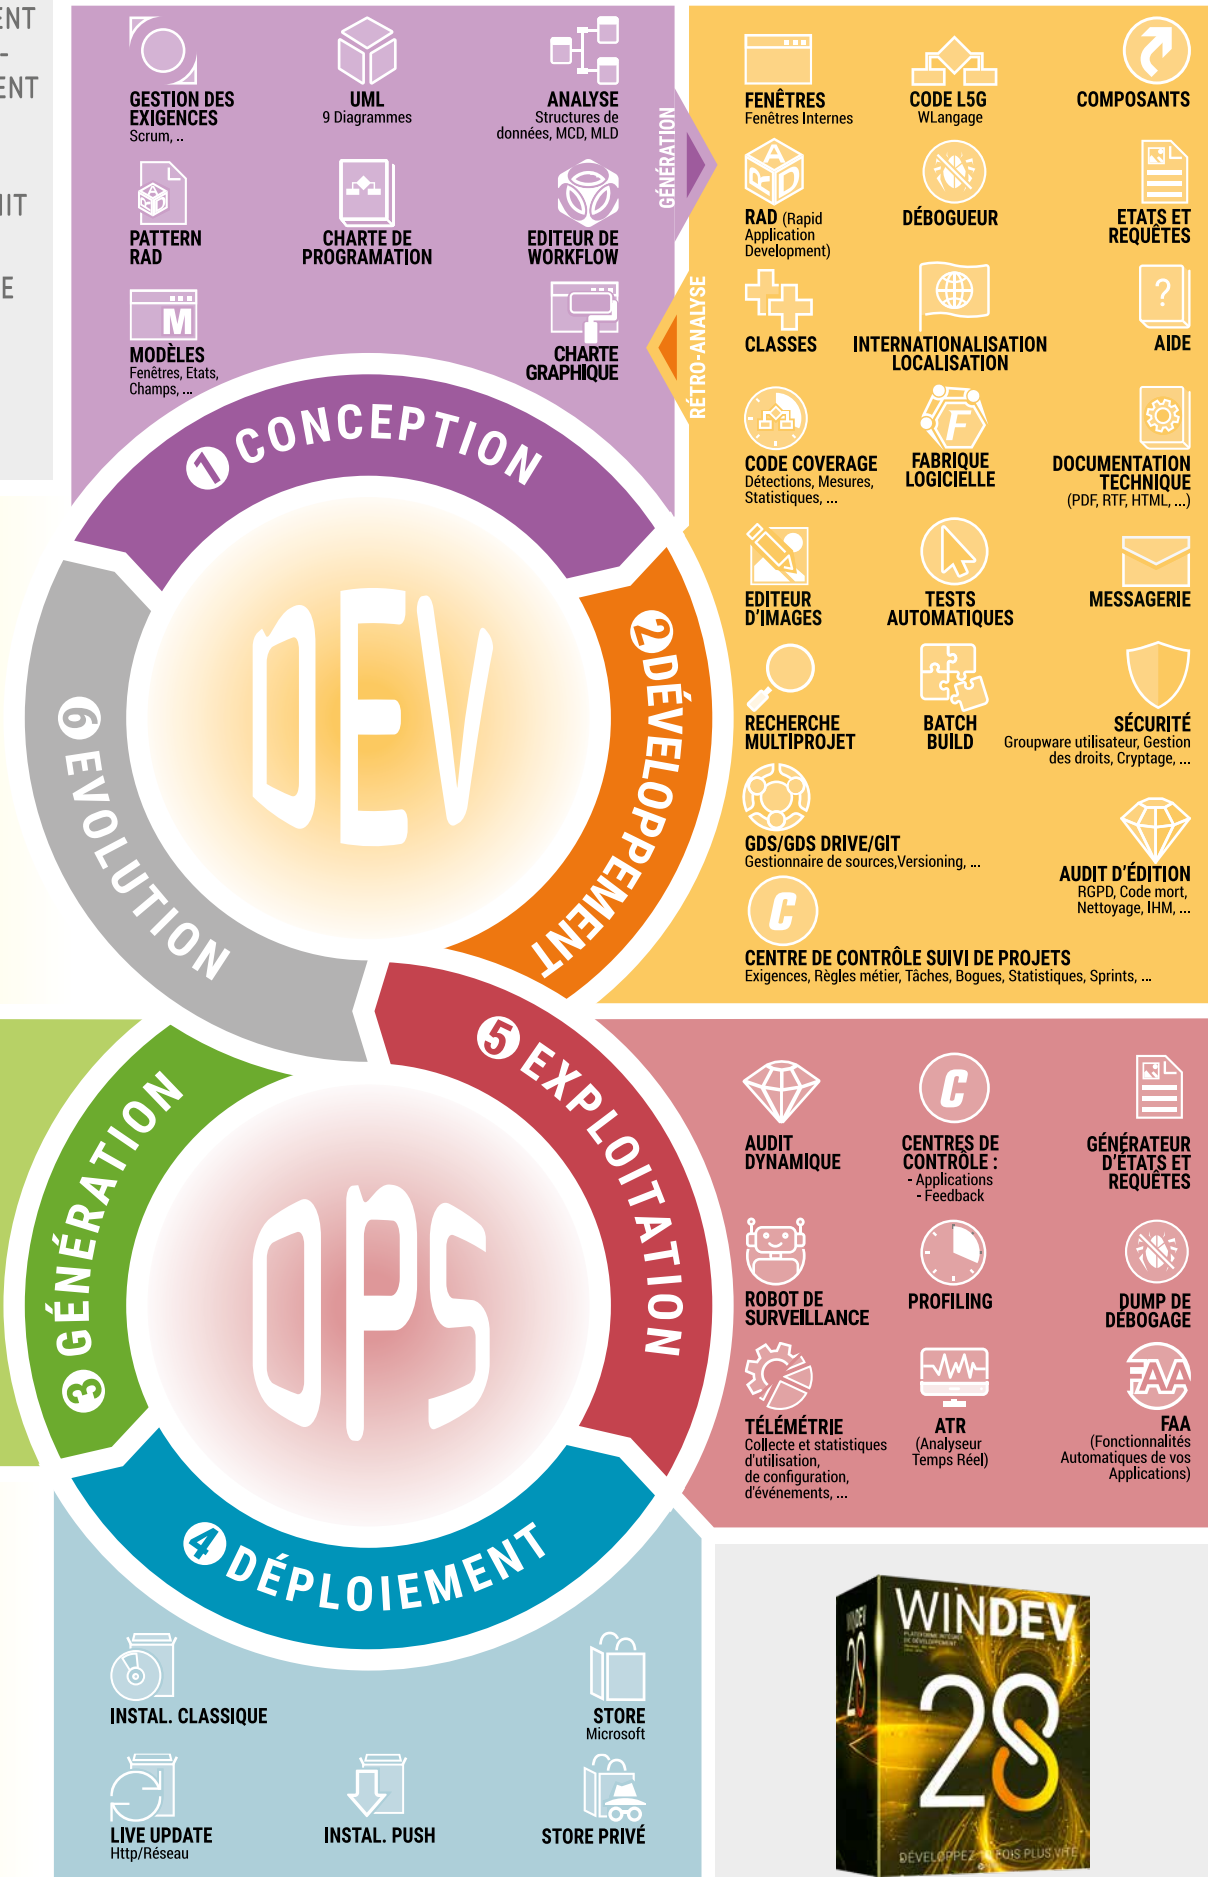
ENT
-
ENT

IT

E

GESTION DES EXIGENCES
Scrum, ..

UML
9 Diagrammes

ANALYSE
Structures de données, MCD, MLD

PATTERN RAD

CHARTE DE PROGRAMMATION

EDITEUR DE WORKFLOW

MODÈLES
Fenêtres, Etats, Champs, ...

CHARTE GRAPHIQUE

GÉNÉRATION

RÉTRO-ANALYSE

FENÊTRES
Fenêtres Internes

CODE L5G
WLangage

COMPOSANTS

RAD (Rapid Application Development)

DÉBOGUEUR

ETATS ET REQUÊTES

CLASSES

INTERNATIONALISATION LOCALISATION

AIDE

CODE COVERAGE
Détections, Mesures, Statistiques, ...

FABRIQUE LOGICIELLE

DOCUMENTATION TECHNIQUE
(PDF, RTF, HTML, ...)

EDITEUR D'IMAGES

TESTS AUTOMATIQUES

MESSAGERIE

RECHERCHE MULTIPROJET

BATCH BUILD

SÉCURITÉ
Groupware utilisateur, Gestion des droits, Cryptage, ...

GDS/GDS DRIVE/GIT
Gestionnaire de sources,Versioning, ...

AUDIT D'ÉDITION
RGPD, Code mort, Nettoyage, IHM, ...

CENTRE DE CONTRÔLE SUIVI DE PROJETS
Exigences, Règles métier, Tâches, Bogues, Statistiques, Sprints, ...

1 CONCEPTION

2 DÉVELOPPEMENT

DEV

6 EVOLUTION

5 EXPLOITATION

3 GÉNÉRATION

OPS

4 DÉPLOIEMENT

AUDIT DYNAMIQUE

CENTRES DE CONTRÔLE :
- Applications
- Feedback

GÉNÉRATEUR D'ÉTATS ET REQUÊTES

ROBOT DE SURVEILLANCE

PROFILING

DUMP DE DÉBOGAGE

TÉLÉMÉTRIE
Collecte et statistiques d'utilisation, de configuration, d'événements, ...

ATR
(Analyseur Temps Réel)

FAA
(Fonctionnalités Automatiques de vos Applications)

INSTAL. CLASSIQUE

STORE
Microsoft

LIVE UPDATE
Http/Réseau

INSTAL. PUSH

STORE PRIVÉ

WINDEV 28
WINDEV 28
DÉVELOPPEZ 10 FOIS PLUS VITE